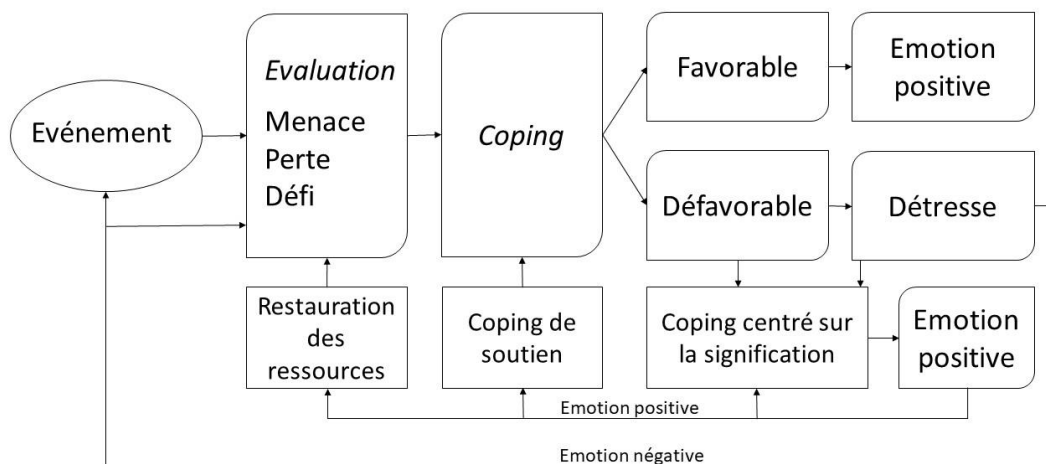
Evénement

Evaluation
Menace
Perte
Défi

Coping

Favorable

Emotion positive

Défavorable

Détresse

Restauration des ressources

Coping de soutien

Coping centré sur la signification

Emotion positive

Emotion positive

Emotion négative